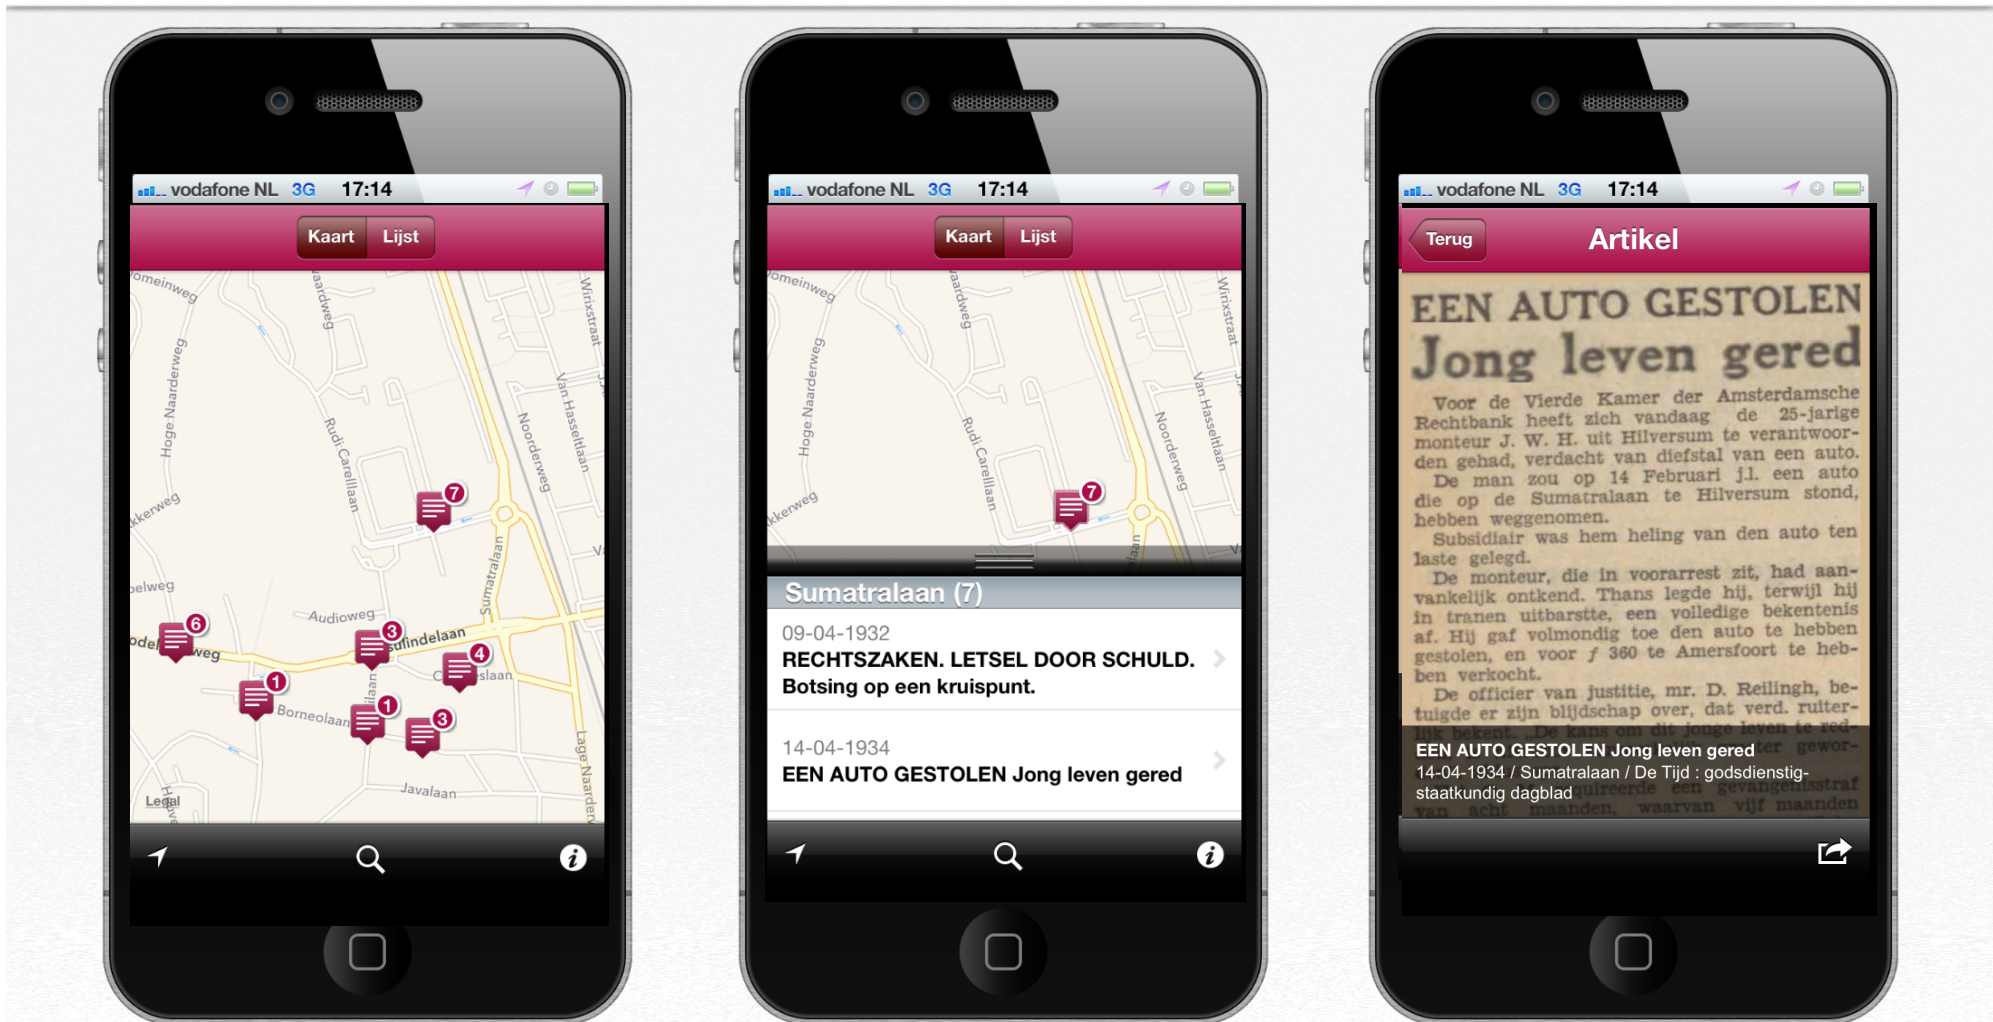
vodafone NL 3G 17:14

Kaart Lijst

omeinweg
aardweg
Wirixstraat
Hoge Naarderweg
Rudi Carelllaan
Van Hasseltlaan
Noorderweg
kerweg
7
elweg
Audioweg
Sumatralaan
6
3
ulindelaan
4
weg
1
slaan
Borneolaan
1
3
Lage Naarderweg
Javalaan
Legal

vodafone NL 3G 17:14

Kaart Lijst

omeinweg
aardweg
Wirixstraat
Hoge Naarderweg
Rudi Carelllaan
Van Hasseltlaan
Noorderweg
kerweg
7

Sumatralaan (7)

09-04-1932
RECHTSZAKEN. LETSEL DOOR SCHULD. Botsing op een kruispunt.

14-04-1934
EEN AUTO GESTOLEN Jong leven gered

vodafone NL 3G 17:14

Terug
Artikel

EEN AUTO GESTOLEN
Jong leven gered

Voor de Vierde Kamer der Amsterdamsche Rechtbank heeft zich vandaag de 25-jarige monteur J. W. H. uit Hilversum te verantwoorden gehad, verdacht van diefstal van een auto.
De man zou op 14 Februari j.l. een auto die op de Sumatralaan te Hilversum stond, hebben weggenomen.
Subsidiair was hem heling van den auto ten laste gelegd.
De monteur, die in voorarrest zit, had aanvankelijk ontkend. Thans legde hij, terwijl hij in tranen uitbarstte, een volledige bekentenis af. Hij gaf volmondig toe den auto te hebben gestolen, en voor $f$ 360 te Amersfoort te hebben verkocht.
De officier van justitie, mr. D. Reilingh, betuigde er zijn blijdschap over, dat verd. ruiterlijk bekent. De kans om dit jonge leven te red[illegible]

EEN AUTO GESTOLEN Jong leven gered
14-04-1934 / Sumatralaan / De Tijd : godsdienstig-staatkundig dagblad